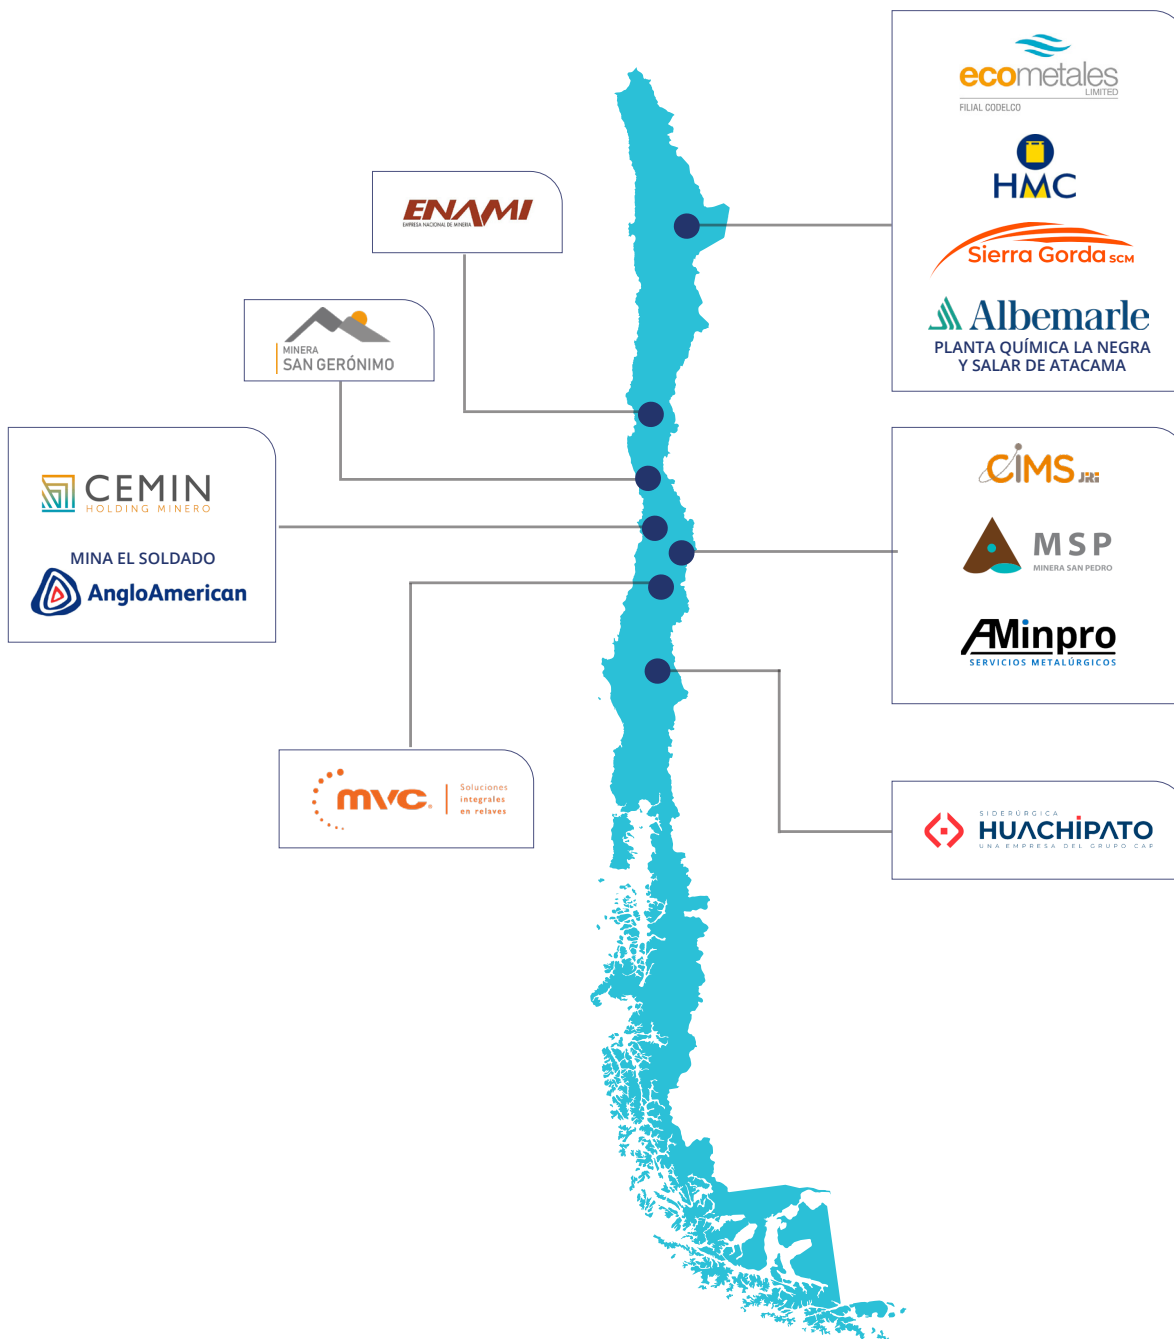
ecometales LIMITED
FILIAL CODELCO

HMC

Sierra Gorda SCM

Albemarle
PLANTA QUÍMICA LA NEGRA Y SALAR DE ATACAMA

ENAMI
EMPRESA NACIONAL DE MINERÍA

MINERA SAN GERÓNIMO

CEMIN
HOLDING MINERO

MINA EL SOLDADO
AngloAmerican

CIMS JRI

MSP
MINERA SAN PEDRO

AMinpro
SERVICIOS METALÚRGICOS

mvc
Soluciones integrales en relaves

SIDERÚRGICA
HUACHIPATO
UNA EMPRESA DEL GRUPO CAP